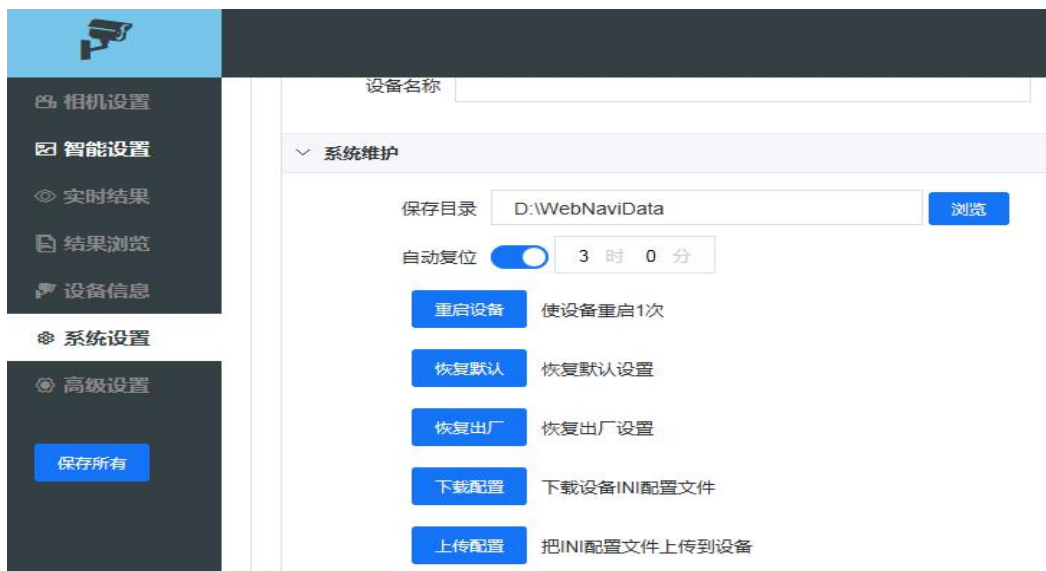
相机设置
智能设置
实时结果
结果浏览
设备信息
系统设置
高级设置
保存所有

设备名称

系统维护

保存目录 D:\WebNaviData 浏览

自动复位 3 时 0 分

重启设备 使设备重启1次

恢复默认 恢复默认设置

恢复出厂 恢复出厂设置

下载配置 下载设备INI配置文件

上传配置 把INI配置文件上传到设备